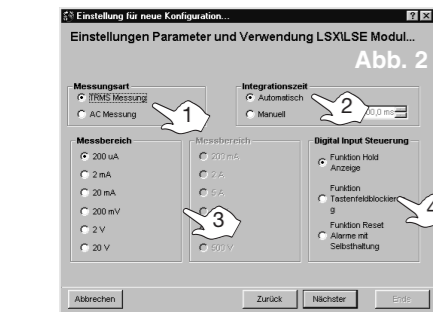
Einstellung für neue Konfiguration...

? X

Einstellungen Parameter und Verwendung LSX\LSE Modul...

Abb. 2

Messungsart
TRMS Messung
AC Messung

1

Integrationszeit
Automatisch
Manuell

2

00,0 ms

Messbereich
200 uA
2 mA
20 mA
200 mV
2 V
20 V

Messbereich
200 mA
2 A
5 A
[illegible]
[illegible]
600 V

3

Digital Input Steuerung
Funktion Hold Anzeige
Funktion Tastenfeldblockierung
Funktion Reset Alarme mit Selbsthaltung

4

Abbrechen

Zurück

Nächster

Ende